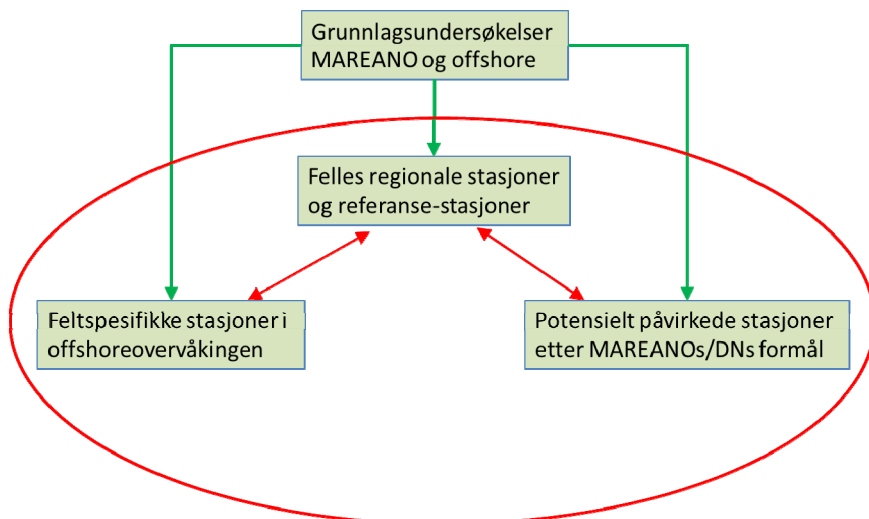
Grunnlagsundersøkelser MAREANO og offshore

Felles regionale stasjoner og referanse-stasjoner

Feltspesifikke stasjoner i offshoreovervåkingen

Potensielt påvirkede stasjoner etter MAREANOs/DNs formål